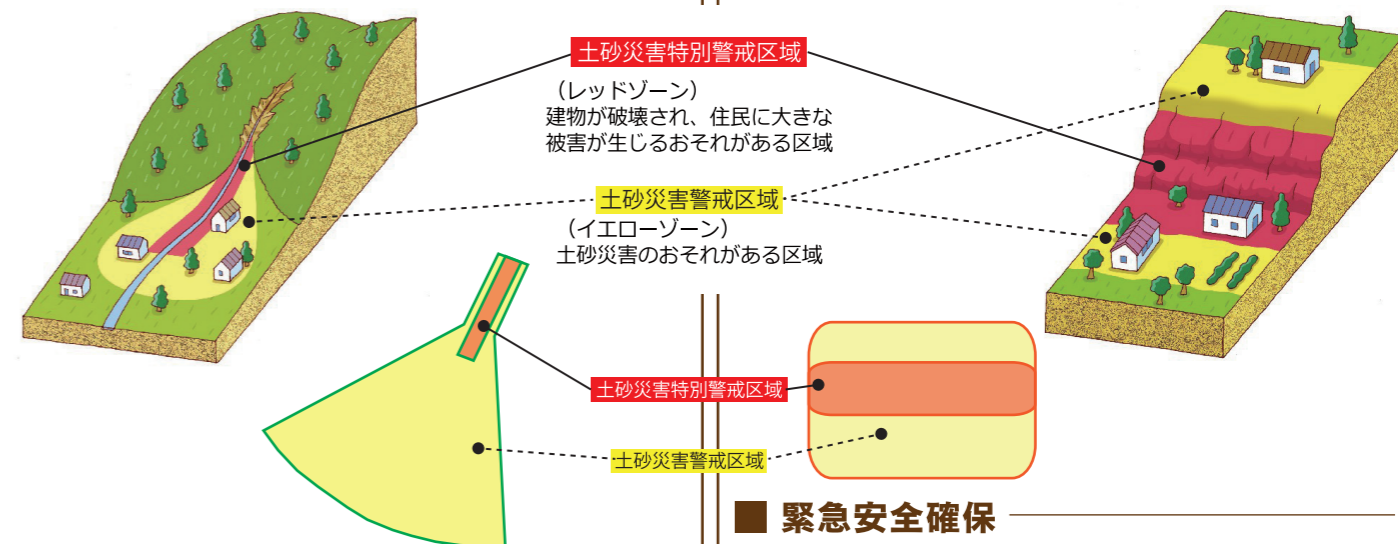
土砂災害特別警戒区域

（レッドゾーン）
建物が破壊され、住民に大きな被害が生じるおそれがある区域

土砂災害警戒区域

（イエローゾーン）
土砂災害のおそれがある区域

土砂災害特別警戒区域

土砂災害警戒区域

■ 緊急安全確保